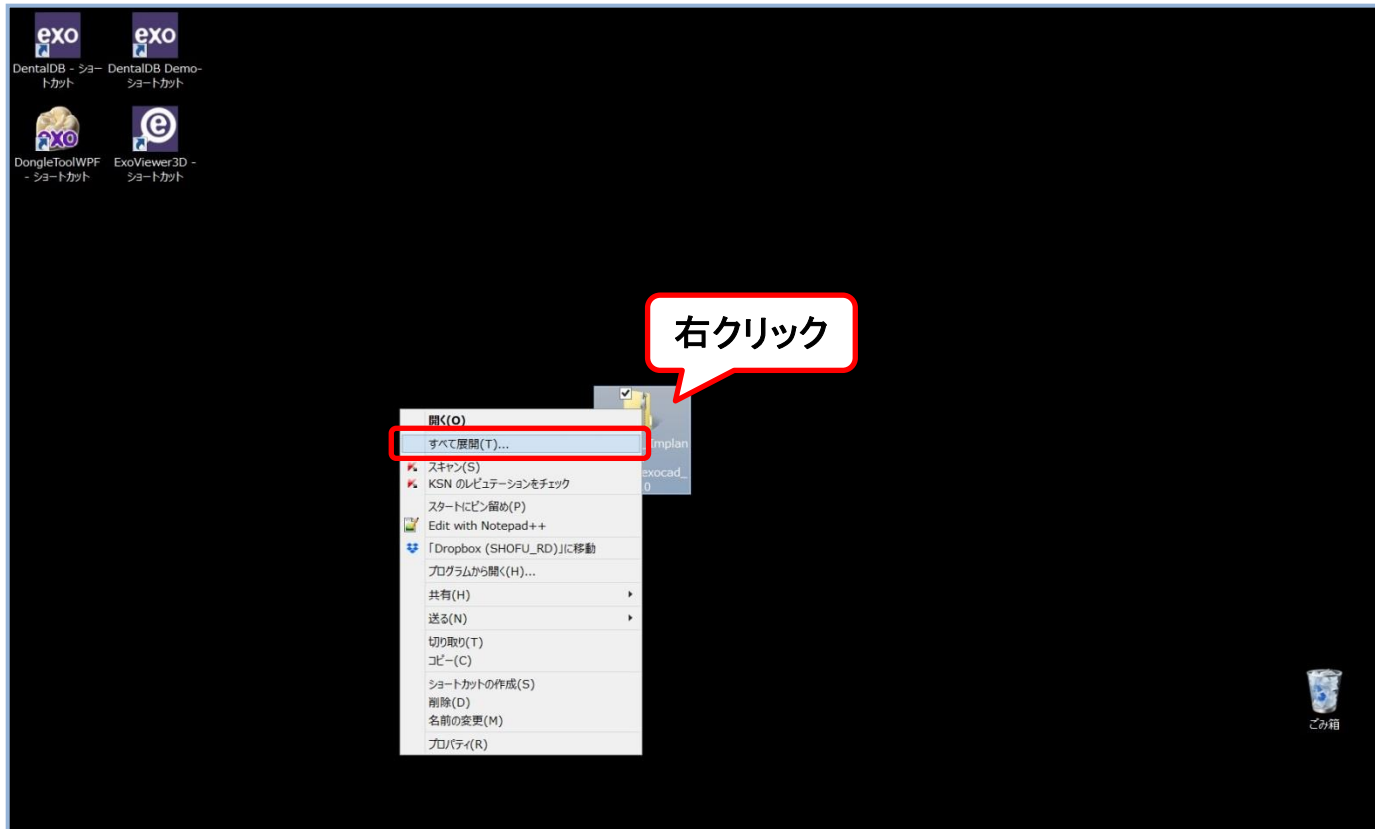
exo
DentalDB - ショートカット

exo
DentalDB Demo-ショートカット

exo
DongleToolWPF - ショートカット

ExoViewer3D - ショートカット

右クリック

Implan
exocad_
0

開く(O)
すべて展開(T)...
スキャン(S)
KSN のレピュテーションをチェック
スタートにピン留め(P)
Edit with Notepad++
「Dropbox (SHOFU_RD)」に移動
プログラムから開く(H)...
共有(H)
送る(N)
切り取り(T)
コピー(C)
ショートカットの作成(S)
削除(D)
名前の変更(M)
プロパティ(R)

ごみ箱